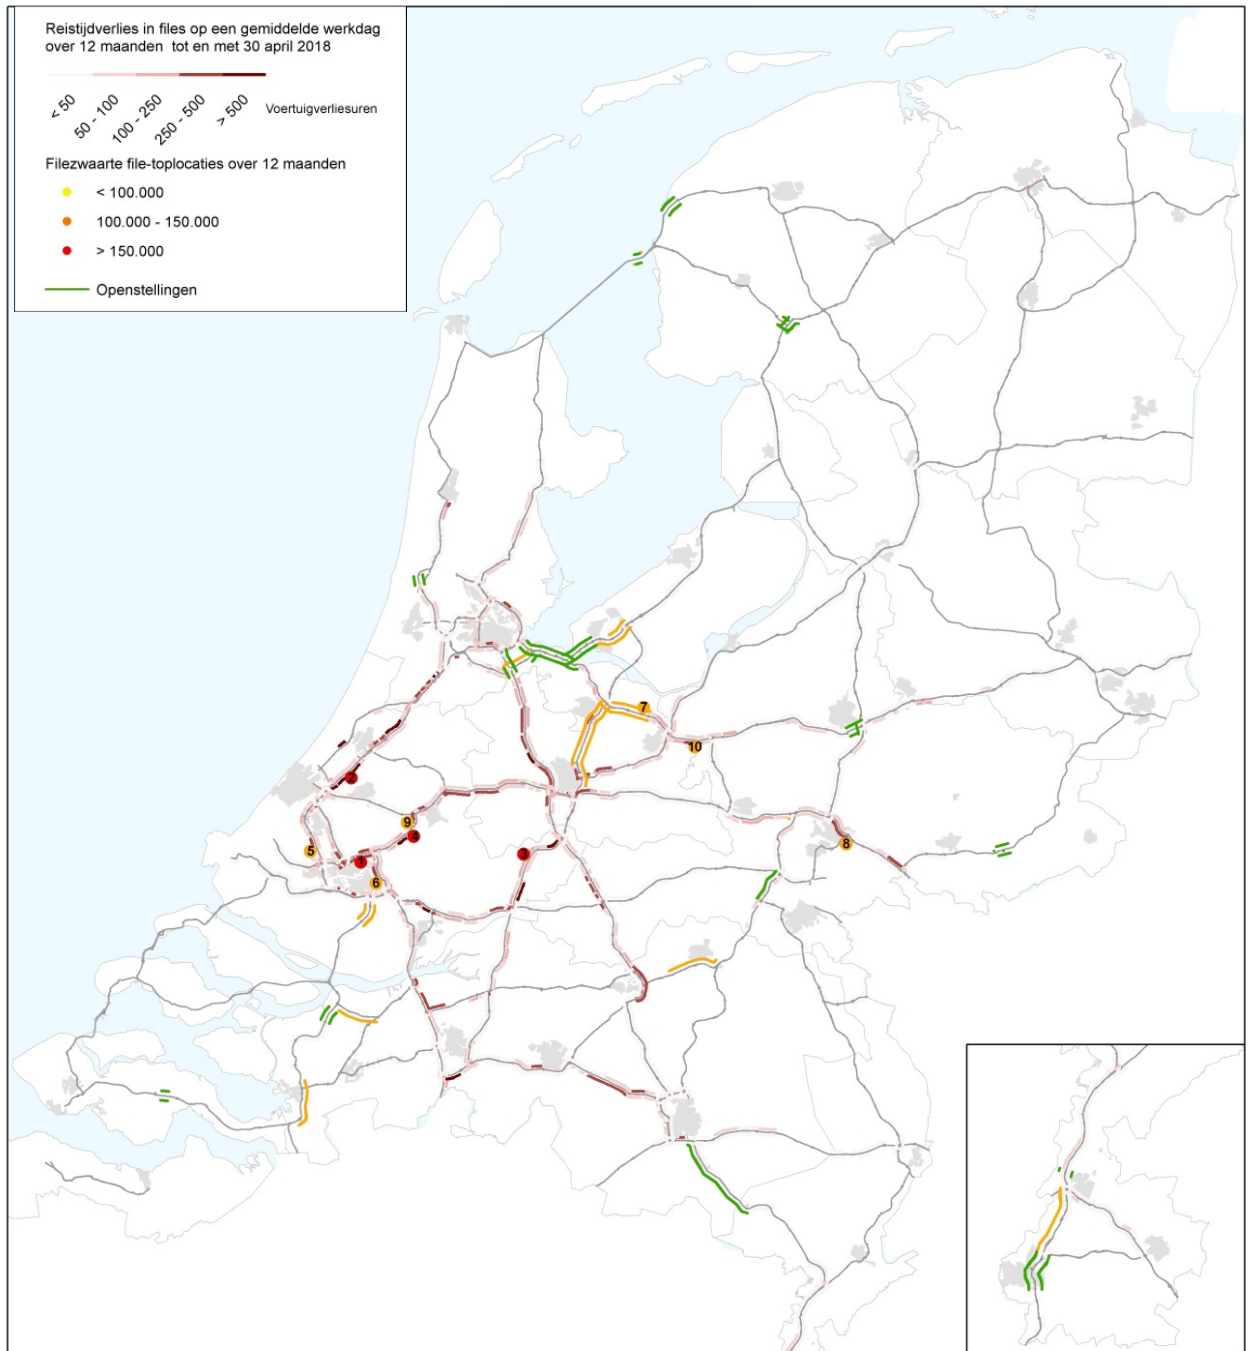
Reistijdverlies in files op een gemiddelde werkdag over 12 maanden tot en met 30 april 2018

< 50
50 - 100
100 - 250
250 - 500
> 500
Voertuigverliesuren

Filezwaarte file-toplocaties over 12 maanden
< 100.000
100.000 - 150.000
> 150.000

Openstellingen

1
2
3
4
5
6
7
8
9
10